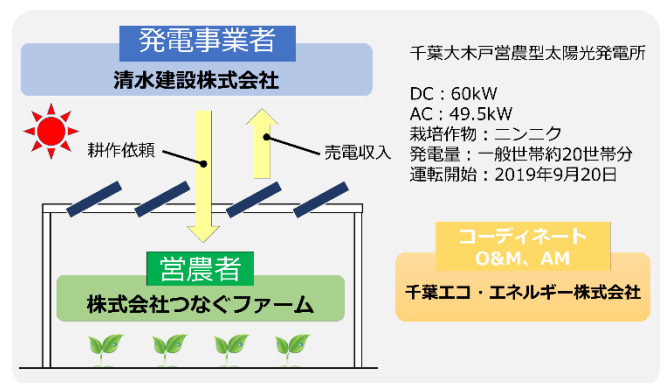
発電事業者
清水建設株式会社

耕作依頼

売電収入

営農者
株式会社つなぐファーム

千葉大木戸営農型太陽光発電所

DC：60kW
AC：49.5kW
栽培作物：ニンニク
発電量：一般世帯約20世帯分
運転開始：2019年9月20日

コーディネート
O&M、AM
千葉エコ・エネルギー株式会社